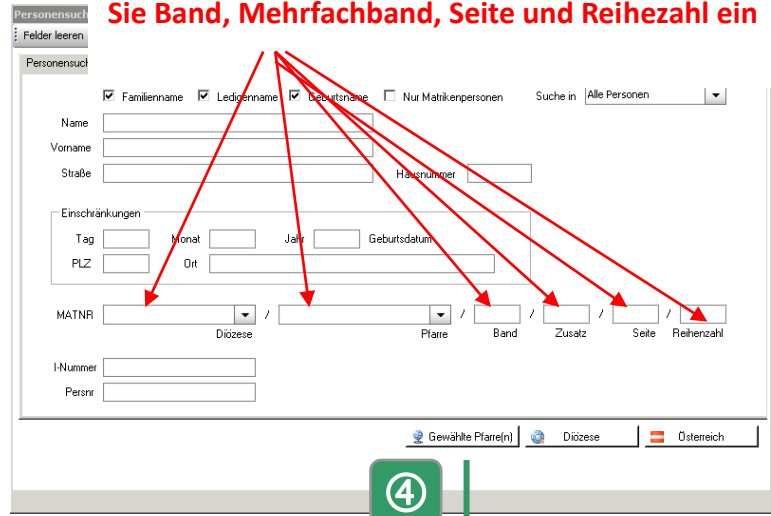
Personensuch

Sie Band, Mehrfachband, Seite und Reihezahl ein

Felder leeren

Personensuch

☑ Familienname ☑ Ledigenname ☑ Geburtsname ☐ Nur Matrikenpersonen

Suche in Alle Personen

Name

Vorname

Straße

Hausnummer

Einschränkungen

Tag

Monat

Jahr

Geburtsdatum

PLZ

Ort

MATNR

Diözese

/

Pfarre

/

Band

/

Zusatz

/

Seite

/

Reihenzahl

I-Nummer

Persnr

Gewählte Pfarre(n)

Diözese

Österreich

④